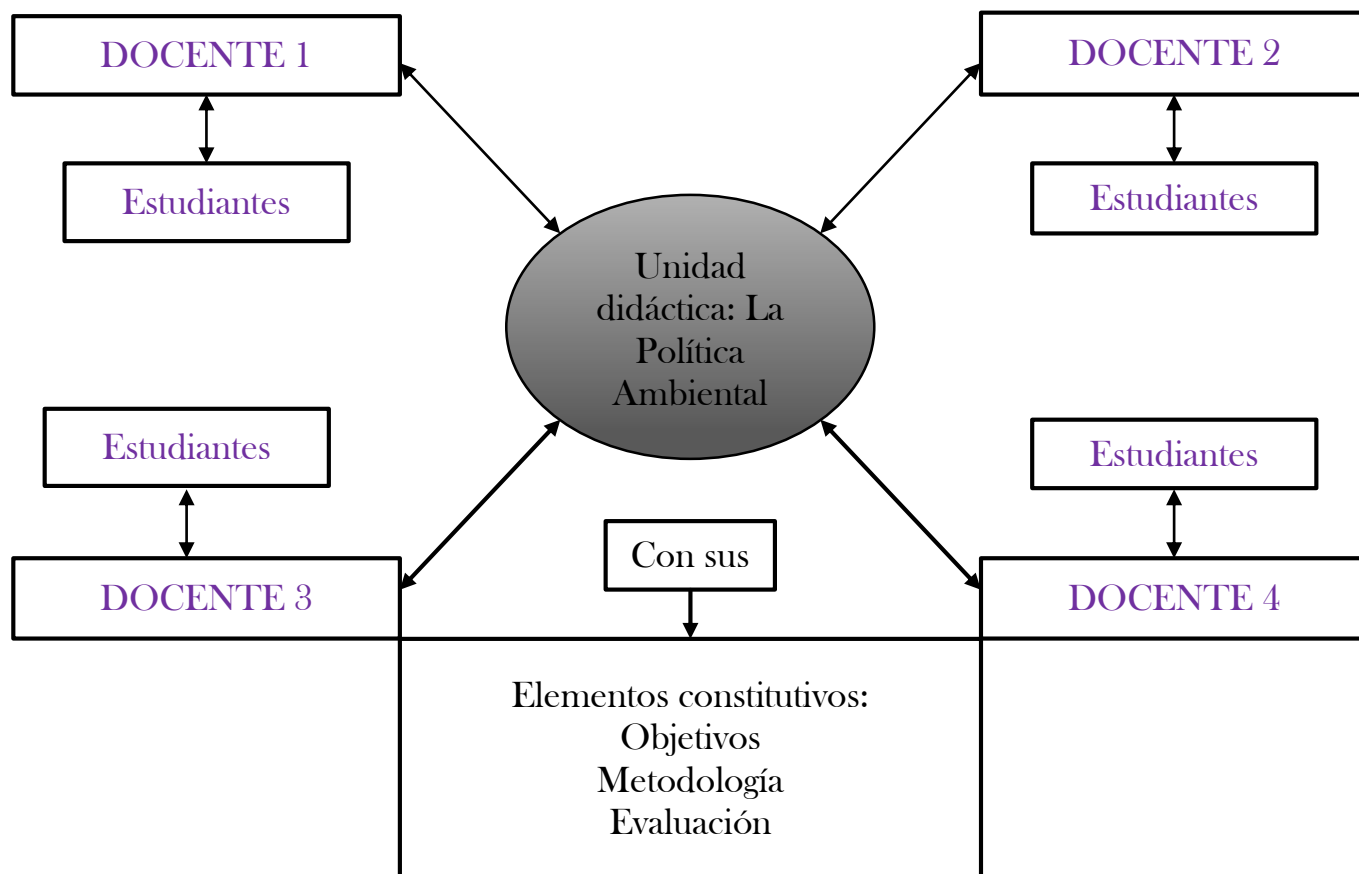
DOCENTE 1

Estudiantes

DOCENTE 2

Estudiantes

Unidad didáctica: La Política Ambiental

Estudiantes

DOCENTE 3

Con sus

Estudiantes

DOCENTE 4

Elementos constitutivos:
Objetivos
Metodología
Evaluación